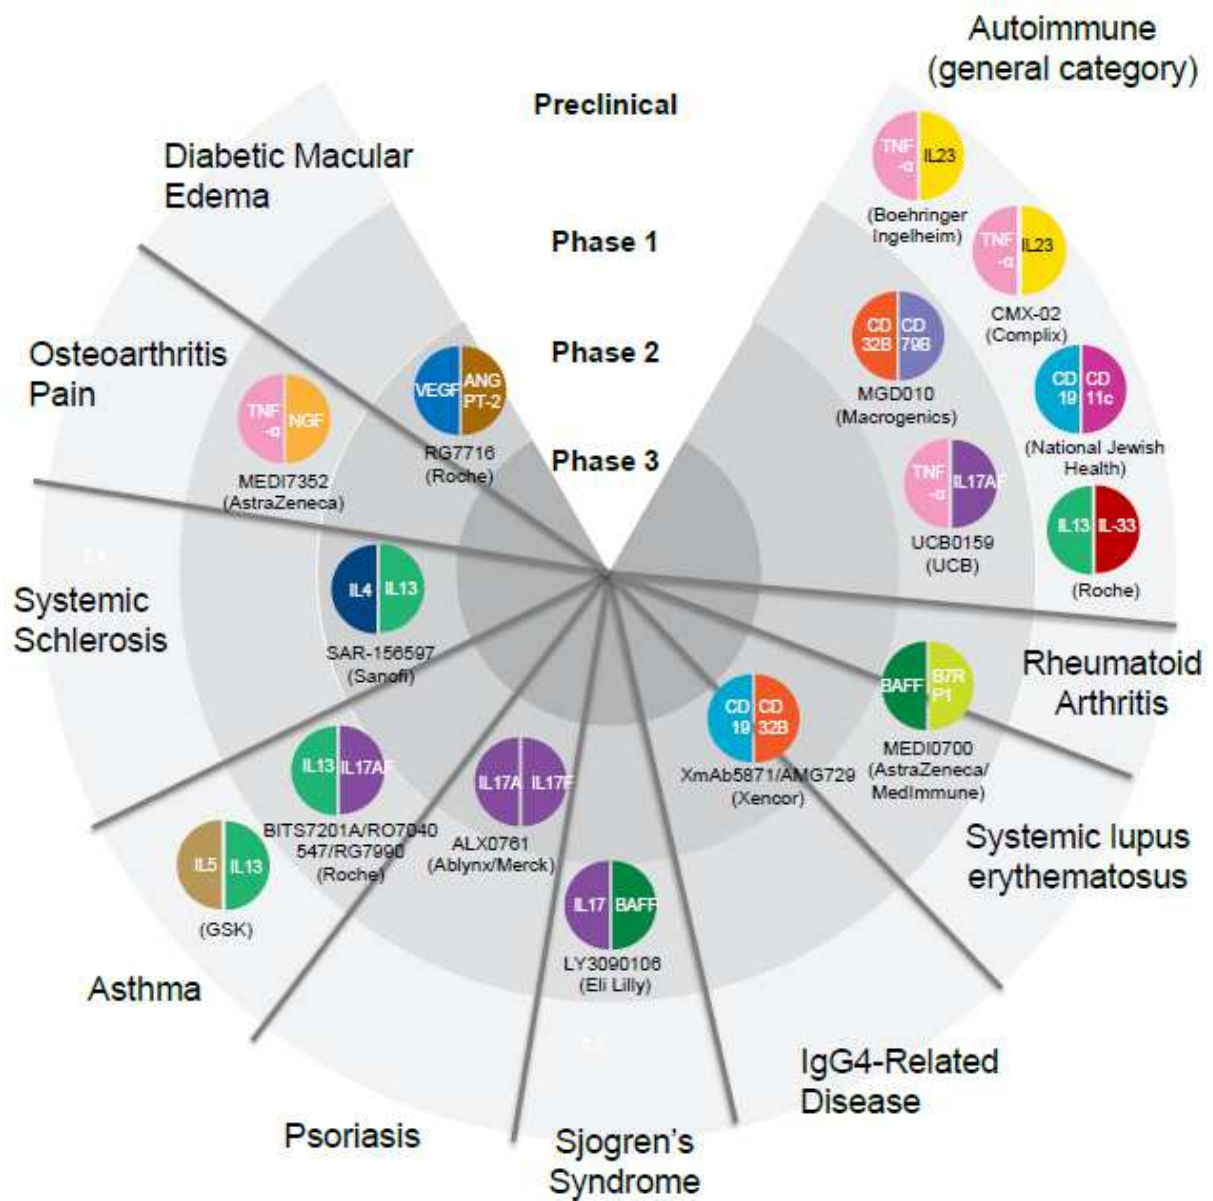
Autoimmune (general category)

Preclinical

Diabetic Macular Edema

Phase 1

Phase 2

Phase 3

Osteoarthritis Pain

TNF-α IL23
(Boehringer Ingelheim)

TNF-α IL23
CMX-02
(Complix)

CD 32B CD 79B
MGD010
(Macrogenics)

CD 19 CD 11c
(National Jewish Health)

VEGF ANG PT-2
RG7716
(Roche)

TNF-α NGF
MEDI7352
(AstraZeneca)

TNF-α IL17AF
UCB0159
(UCB)

IL13 IL-33
(Roche)

Systemic Schlerosis

IL4 IL13
SAR-156597
(Sanofi)

Rheumatoid Arthritis

BAFF B7R P1
MEDI0700
(AstraZeneca/ MedImmune)

CD 19 CD 32B
XmAb5871/AMG729
(Xencor)

IL13 IL17AF
BITS7201A/RO7040547/RG7990
(Roche)

IL17A IL17F
ALX0761
(Ablynx/Merck)

IL5 IL13
(GSK)

Systemic lupus erythematosus

IL17 BAFF
LY3090106
(Eli Lilly)

Asthma

IgG4-Related Disease

Psoriasis

Sjogren's Syndrome